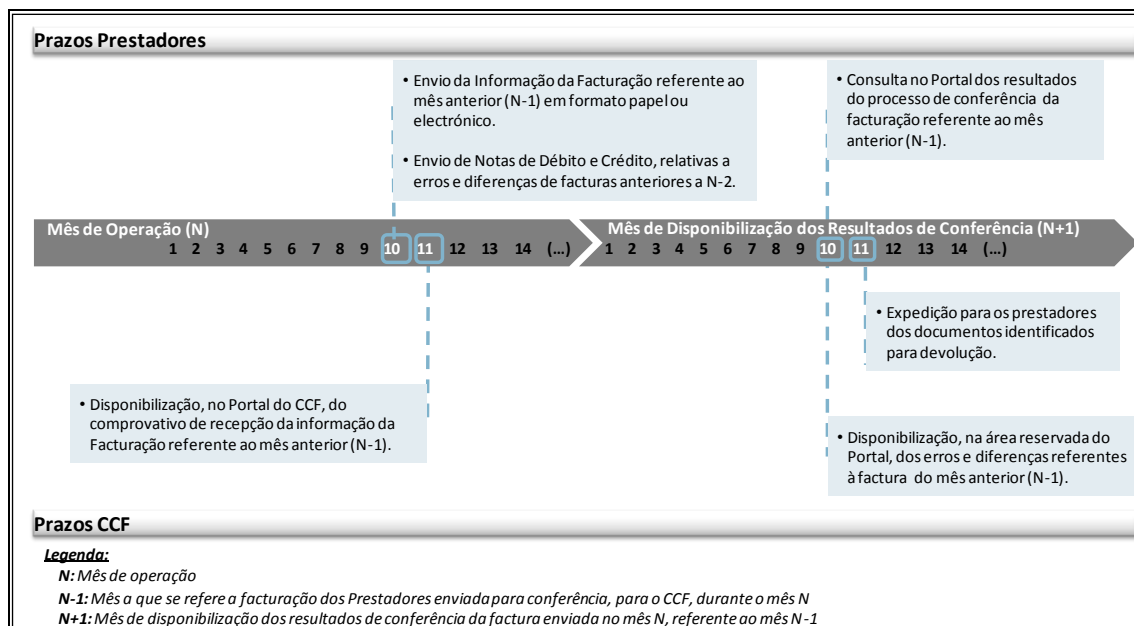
Prazos Prestadores

• Envio da Informação da Facturação referente ao mês anterior (N-1) em formato papel ou electrónico.

• Envio de Notas de Débito e Crédito, relativas a erros e diferenças de facturas anteriores a N-2.

• Consulta no Portal dos resultados do processo de conferência da facturação referente ao mês anterior (N-1).

Mês de Operação (N)
1 2 3 4 5 6 7 8 9 10 11 12 13 14 (…)

Mês de Disponibilização dos Resultados de Conferência (N+1)
1 2 3 4 5 6 7 8 9 10 11 12 13 14 (…)

• Expedição para os prestadores dos documentos identificados para devolução.

• Disponibilização, no Portal do CCF, do comprovativo de recepção da informação da Facturação referente ao mês anterior (N-1).

• Disponibilização, na área reservada do Portal, dos erros e diferenças referentes à factura do mês anterior (N-1).

Prazos CCF

Legenda:
N: Mês de operação
N-1: Mês a que se refere a facturação dos Prestadores enviada para conferência, para o CCF, durante o mês N
N+1: Mês de disponibilização dos resultados de conferência da factura enviada no mês N, referente ao mês N-1